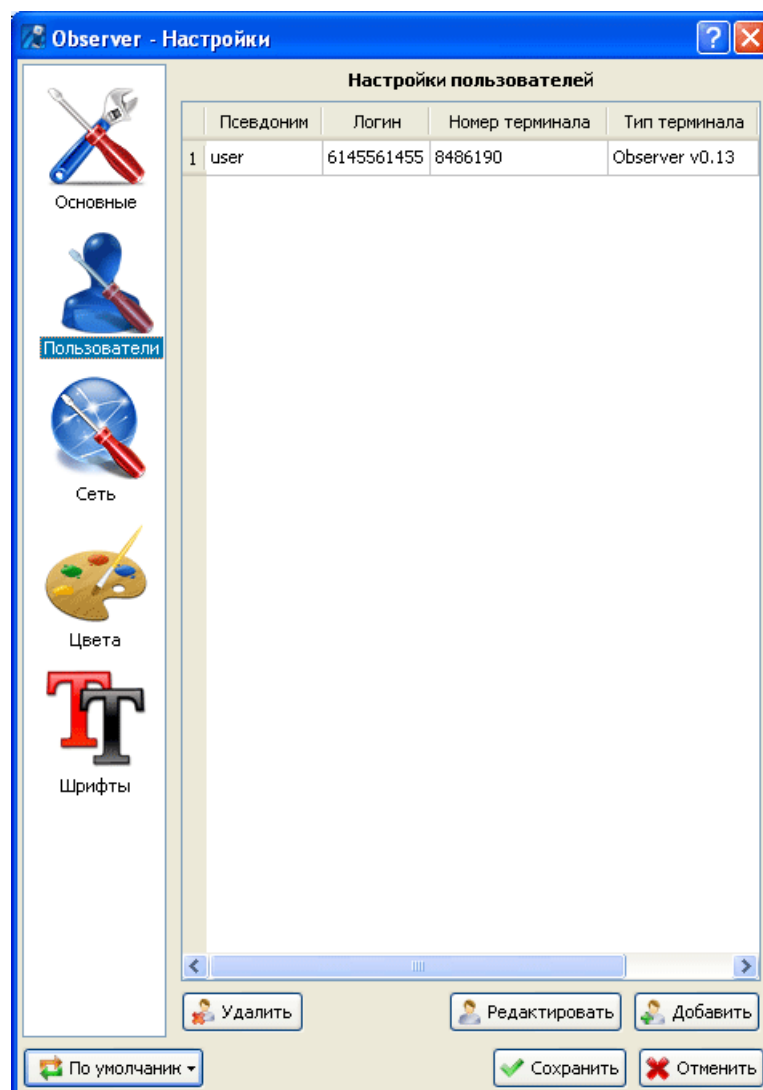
Observer - Настройки

Основные

Пользователи

Сеть

Цвета

Шрифты

Настройки пользователей

| | Псевдоним | Логин | Номер терминала | Тип терминала |
|---|---|---|---|---|
| 1 | user | 6145561455 | 8486190 | Observer v0.13 |

Удалить

Редактировать

Добавить

По умолчаник

Сохранить

Отменить